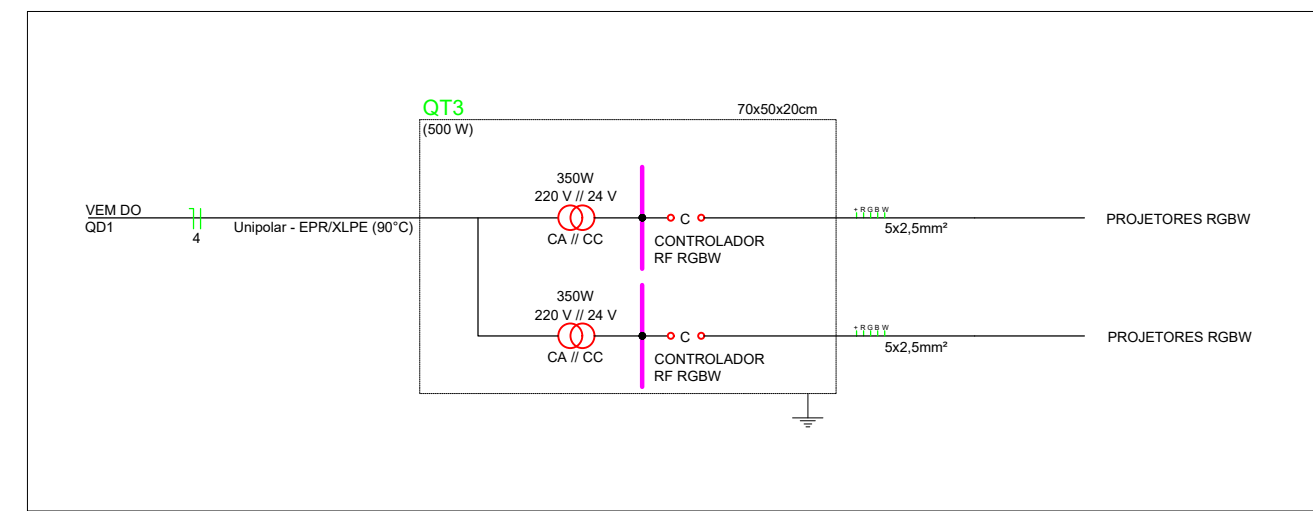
QT3
70x50x20cm
(500 W)

VEM DO
QD1
4
Unipolar - EPR/XLPE (90°C)

350W
220 V // 24 V
CA // CC
C
CONTROLADOR
RF RGBW
+ R G B W
5x2,5mm²
PROJETORES RGBW

350W
220 V // 24 V
CA // CC
C
CONTROLADOR
RF RGBW
+ R G B W
5x2,5mm²
PROJETORES RGBW